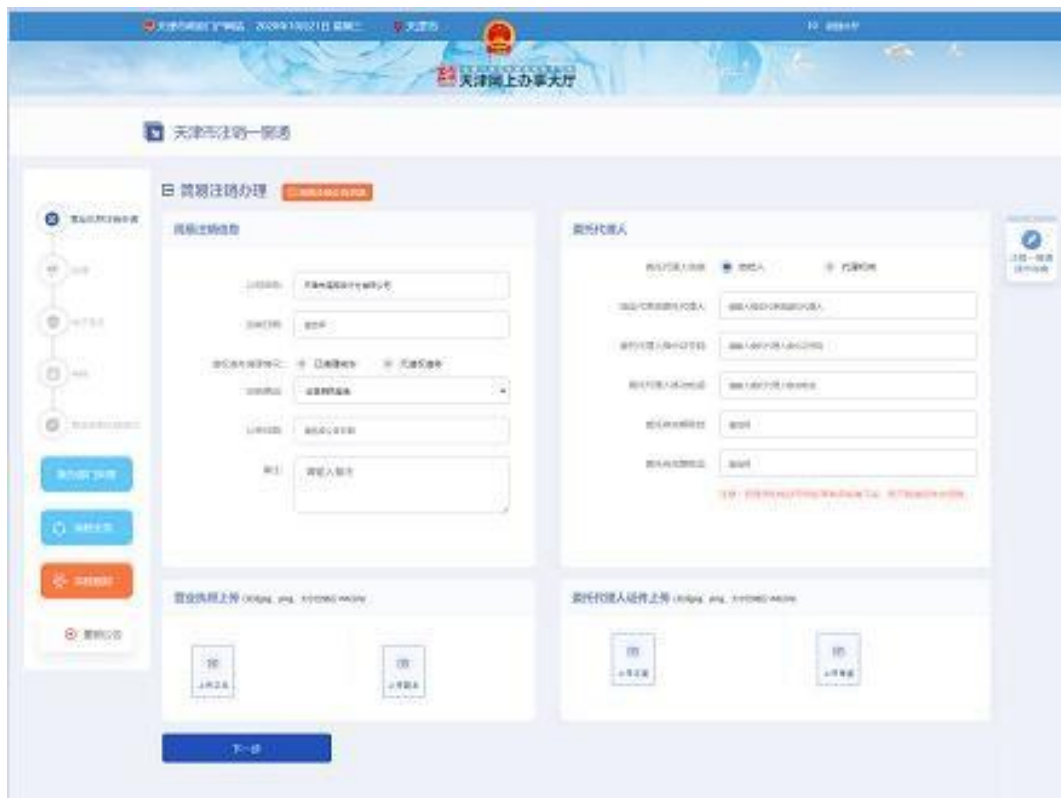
天津市政府门户网站 2020年10月21日 星期三 天津市

天津网上办事大厅

天津市注销一网通

简易注销办理

简易注销信息

委托代理人

委托代理人类型 自然人 代理机构

营业执照上传

委托代理人证件上传

上传正本

上传副本

上传正面

上传背面

下一步

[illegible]